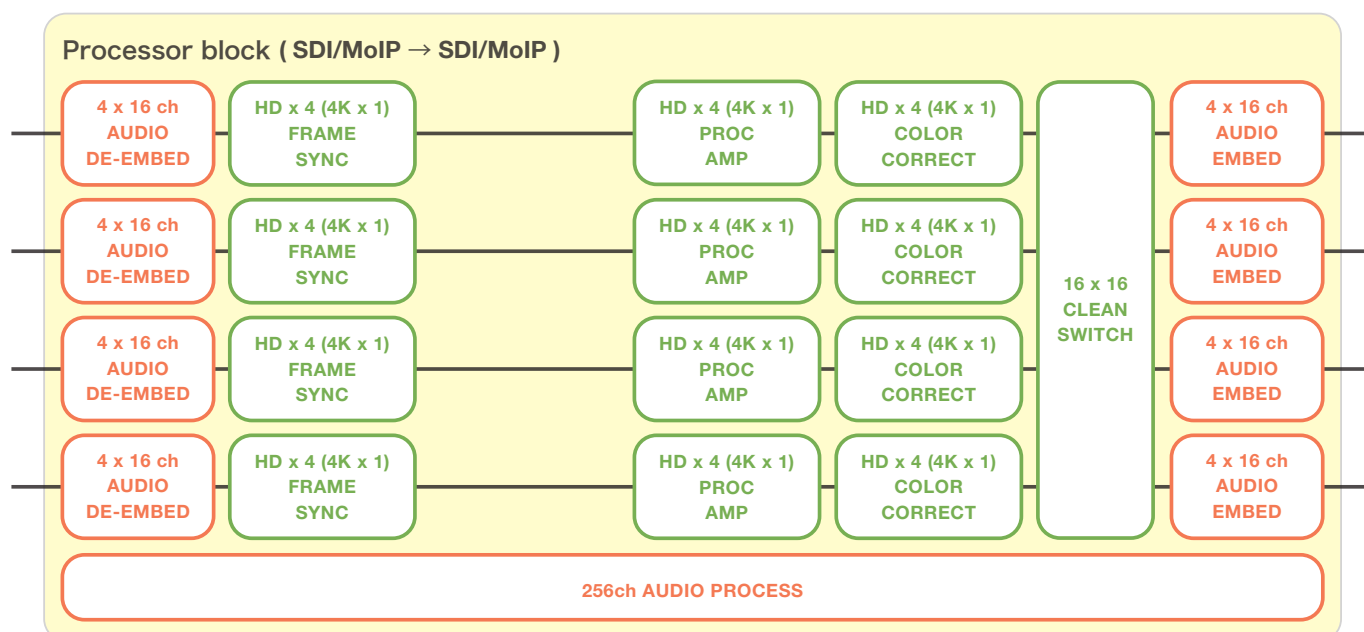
Processor block ( SDI/MoIP → SDI/MoIP )

4 x 16 ch AUDIO DE-EMBED

HD x 4 (4K x 1) FRAME SYNC

HD x 4 (4K x 1) PROC AMP

HD x 4 (4K x 1) COLOR CORRECT

4 x 16 ch AUDIO EMBED

4 x 16 ch AUDIO DE-EMBED

HD x 4 (4K x 1) FRAME SYNC

HD x 4 (4K x 1) PROC AMP

HD x 4 (4K x 1) COLOR CORRECT

16 x 16 CLEAN SWITCH

4 x 16 ch AUDIO EMBED

4 x 16 ch AUDIO DE-EMBED

HD x 4 (4K x 1) FRAME SYNC

HD x 4 (4K x 1) PROC AMP

HD x 4 (4K x 1) COLOR CORRECT

4 x 16 ch AUDIO EMBED

4 x 16 ch AUDIO DE-EMBED

HD x 4 (4K x 1) FRAME SYNC

HD x 4 (4K x 1) PROC AMP

HD x 4 (4K x 1) COLOR CORRECT

4 x 16 ch AUDIO EMBED

256ch AUDIO PROCESS